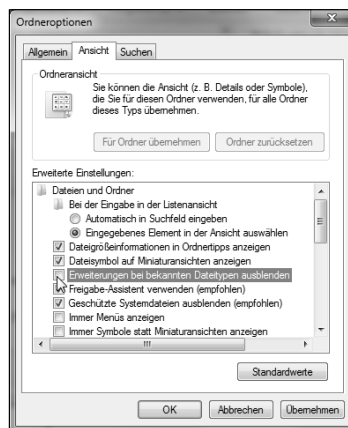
Ordneroptionen

Allgemein Ansicht Suchen

Ordneransicht

Sie können die Ansicht (z. B. Details oder Symbole), die Sie für diesen Ordner verwenden, für alle Ordner dieses Typs übernehmen.

Für Ordner übernehmen Ordner zurücksetzen

Erweiterte Einstellungen:

Dateien und Ordner
Bei der Eingabe in der Listenansicht
Automatisch in Suchfeld eingeben
Eingegebenes Element in der Ansicht auswählen
Dateigrößeinformationen in Ordnertipps anzeigen
Dateisymbol auf Miniaturansichten anzeigen
Erweiterungen bei bekannten Dateitypen ausblenden
Freigabe-Assistent verwenden (empfohlen)
Geschützte Systemdateien ausblenden (empfohlen)
Immer Menüs anzeigen
Immer Symbole statt Miniaturansichten anzeigen

Standardwerte

OK Abbrechen Übernehmen